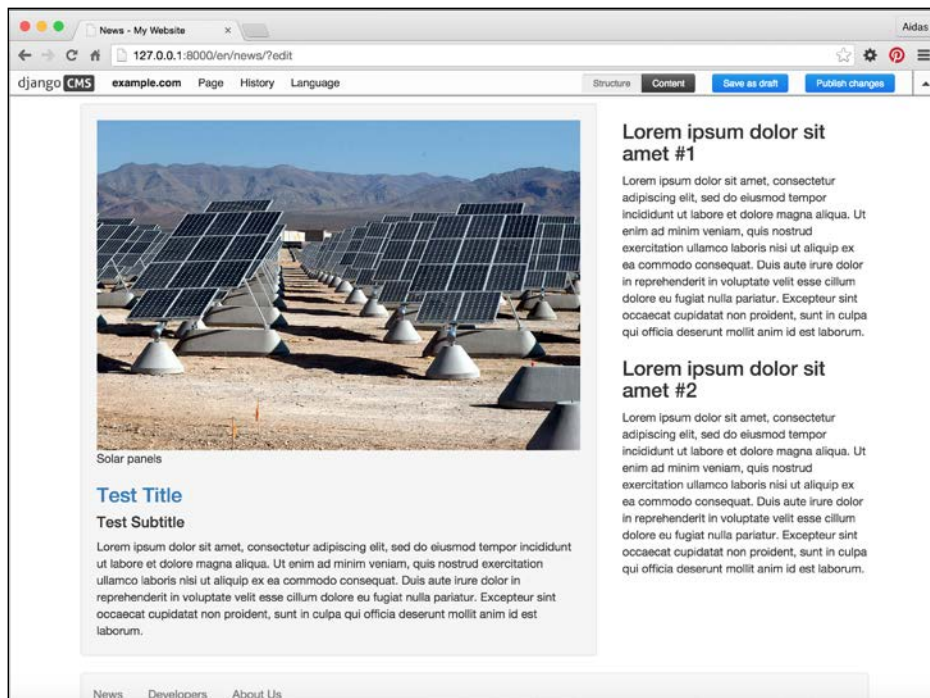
News - My Website ×

Aidas

127.0.0.1:8000/en/news/?edit

django CMS example.com Page History Language

Structure Content Save as draft Publish changes

Solar panels

Test Title

Test Subtitle

Lorem ipsum dolor sit amet, consectetur adipiscing elit, sed do eiusmod tempor incididunt ut labore et dolore magna aliqua. Ut enim ad minim veniam, quis nostrud exercitation ullamco laboris nisi ut aliquip ex ea commodo consequat. Duis aute irure dolor in reprehenderit in voluptate velit esse cillum dolore eu fugiat nulla pariatur. Excepteur sint occaecat cupidatat non proident, sunt in culpa qui officia deserunt mollit anim id est laborum.

Lorem ipsum dolor sit amet #1

Lorem ipsum dolor sit amet, consectetur adipiscing elit, sed do eiusmod tempor incididunt ut labore et dolore magna aliqua. Ut enim ad minim veniam, quis nostrud exercitation ullamco laboris nisi ut aliquip ex ea commodo consequat. Duis aute irure dolor in reprehenderit in voluptate velit esse cillum dolore eu fugiat nulla pariatur. Excepteur sint occaecat cupidatat non proident, sunt in culpa qui officia deserunt mollit anim id est laborum.

Lorem ipsum dolor sit amet #2

Lorem ipsum dolor sit amet, consectetur adipiscing elit, sed do eiusmod tempor incididunt ut labore et dolore magna aliqua. Ut enim ad minim veniam, quis nostrud exercitation ullamco laboris nisi ut aliquip ex ea commodo consequat. Duis aute irure dolor in reprehenderit in voluptate velit esse cillum dolore eu fugiat nulla pariatur. Excepteur sint occaecat cupidatat non proident, sunt in culpa qui officia deserunt mollit anim id est laborum.

News Developers About Us